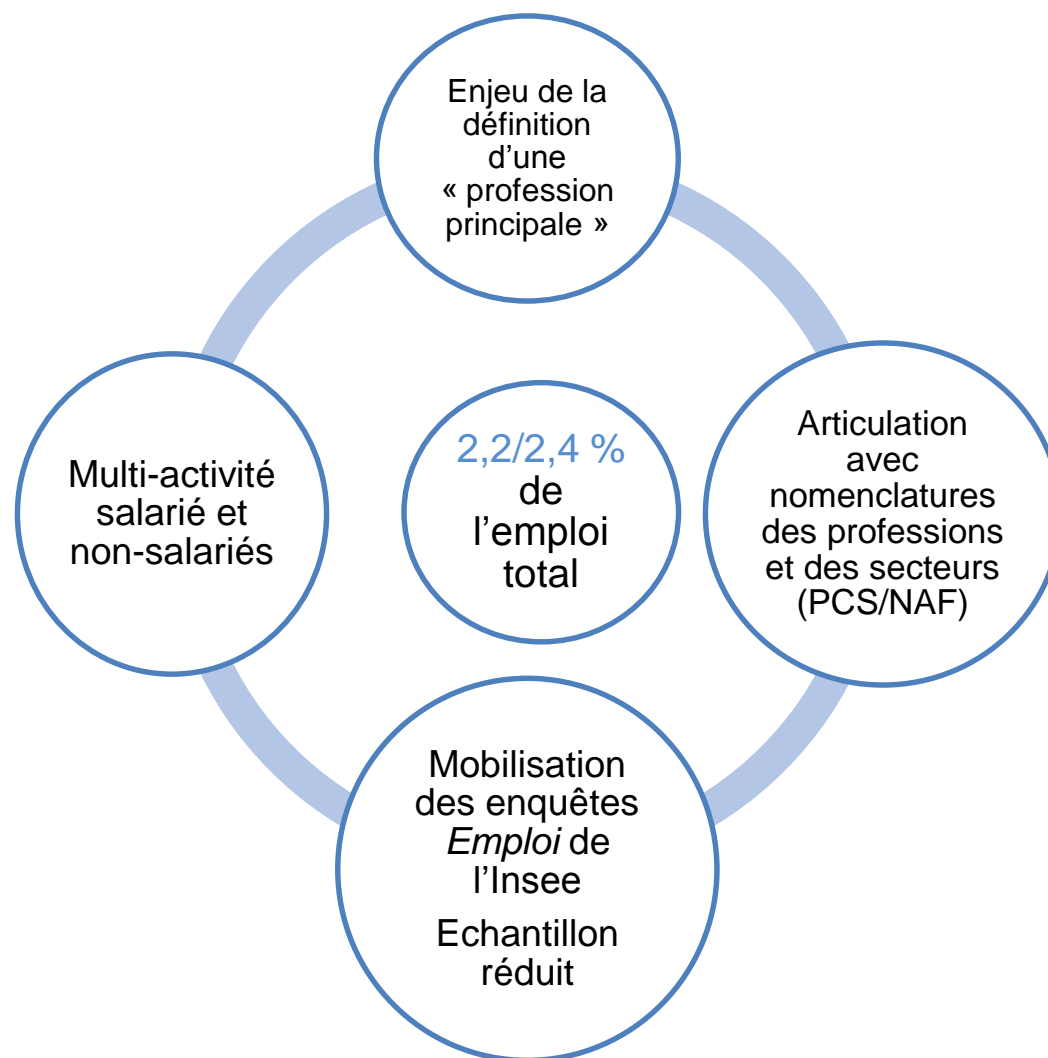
Enjeu de la définition d'une « profession principale »

Multi-activité salarié et non-salariés

2,2/2,4 % de l'emploi total

Articulation avec nomenclatures des professions et des secteurs (PCS/NAF)

Mobilisation des enquêtes *Emploi* de l'Insee

Echantillon réduit